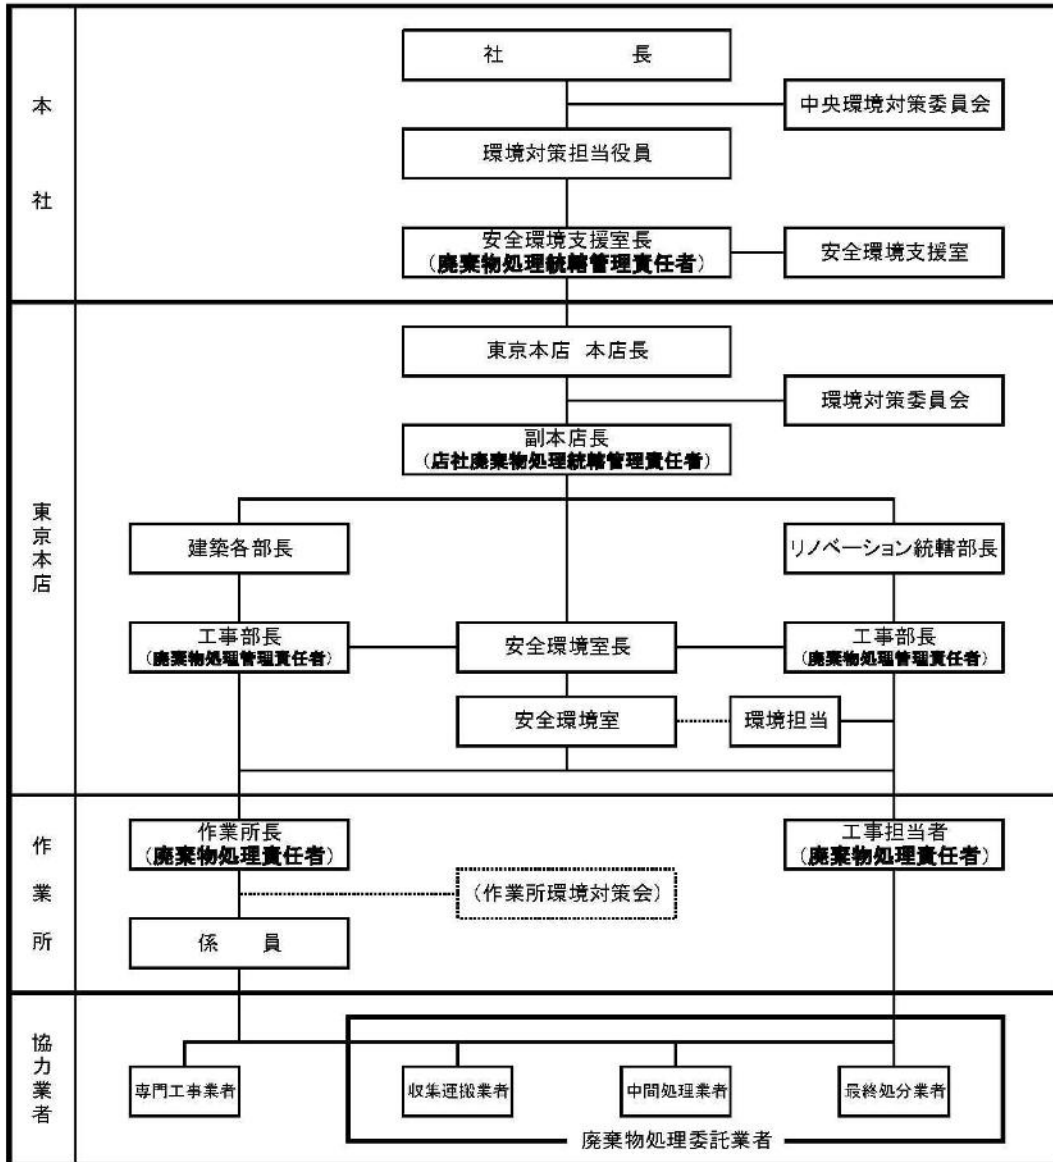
本

社

社　長

中央環境対策委員会

環境対策担当役員

安全環境支援室長
（廃棄物処理統轄管理責任者）

安全環境支援室

東京本店

東京本店 本店長

環境対策委員会

副本店長
（店社廃棄物処理統轄管理責任者）

建築各部長

リノベーション統轄部長

工事部長
（廃棄物処理管理責任者）

安全環境室長

工事部長
（廃棄物処理管理責任者）

安全環境室

環境担当

作

業

所

作業所長
（廃棄物処理責任者）

工事担当者
（廃棄物処理責任者）

（作業所環境対策会）

係　員

協力業者

専門工事業者

収集運搬業者

中間処理業者

最終処分業者

廃棄物処理委託業者